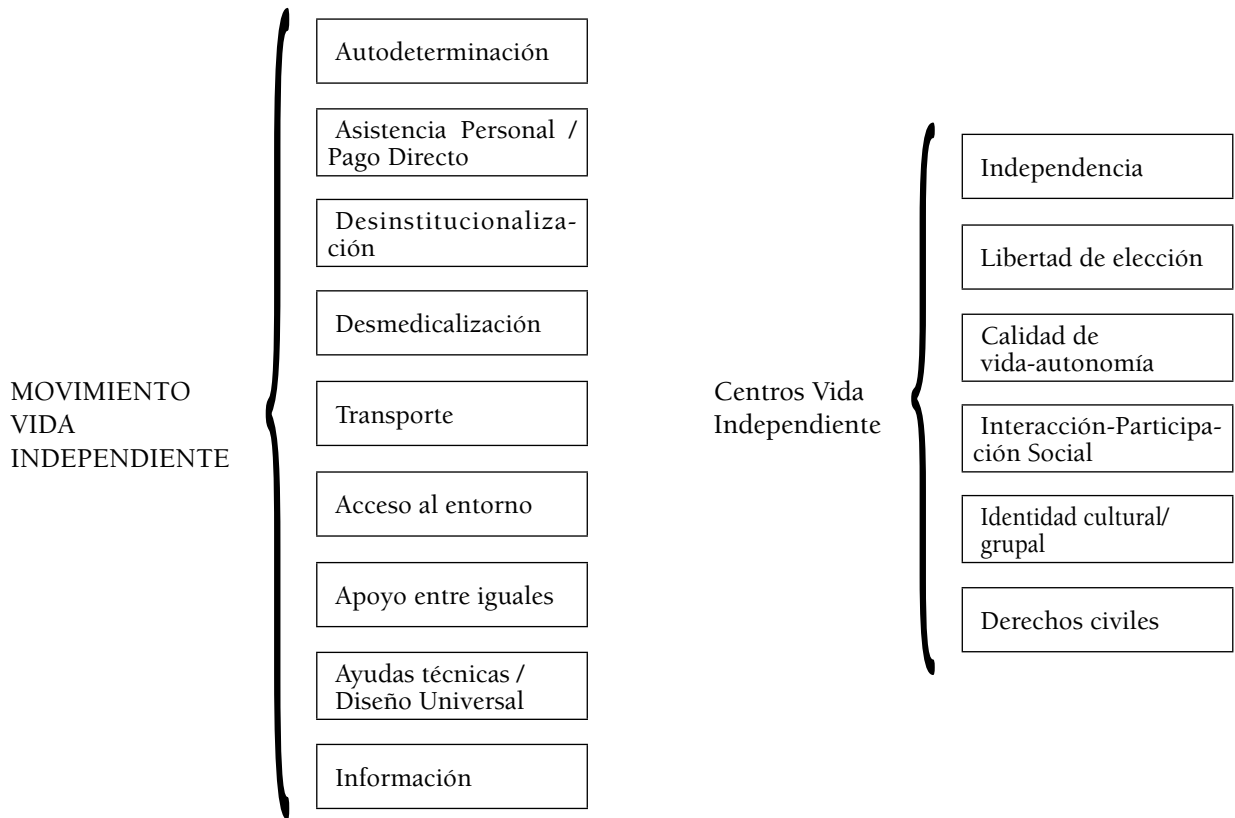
MOVIMIENTO VIDA INDEPENDIENTE

Autodeterminación

Asistencia Personal / Pago Directo

Desinstitucionalización

Desmedicalización

Transporte

Acceso al entorno

Apoyo entre iguales

Ayudas técnicas / Diseño Universal

Información

Centros Vida Independiente

Independencia

Libertad de elección

Calidad de vida-autonomía

Interacción-Participación Social

Identidad cultural/ grupal

Derechos civiles